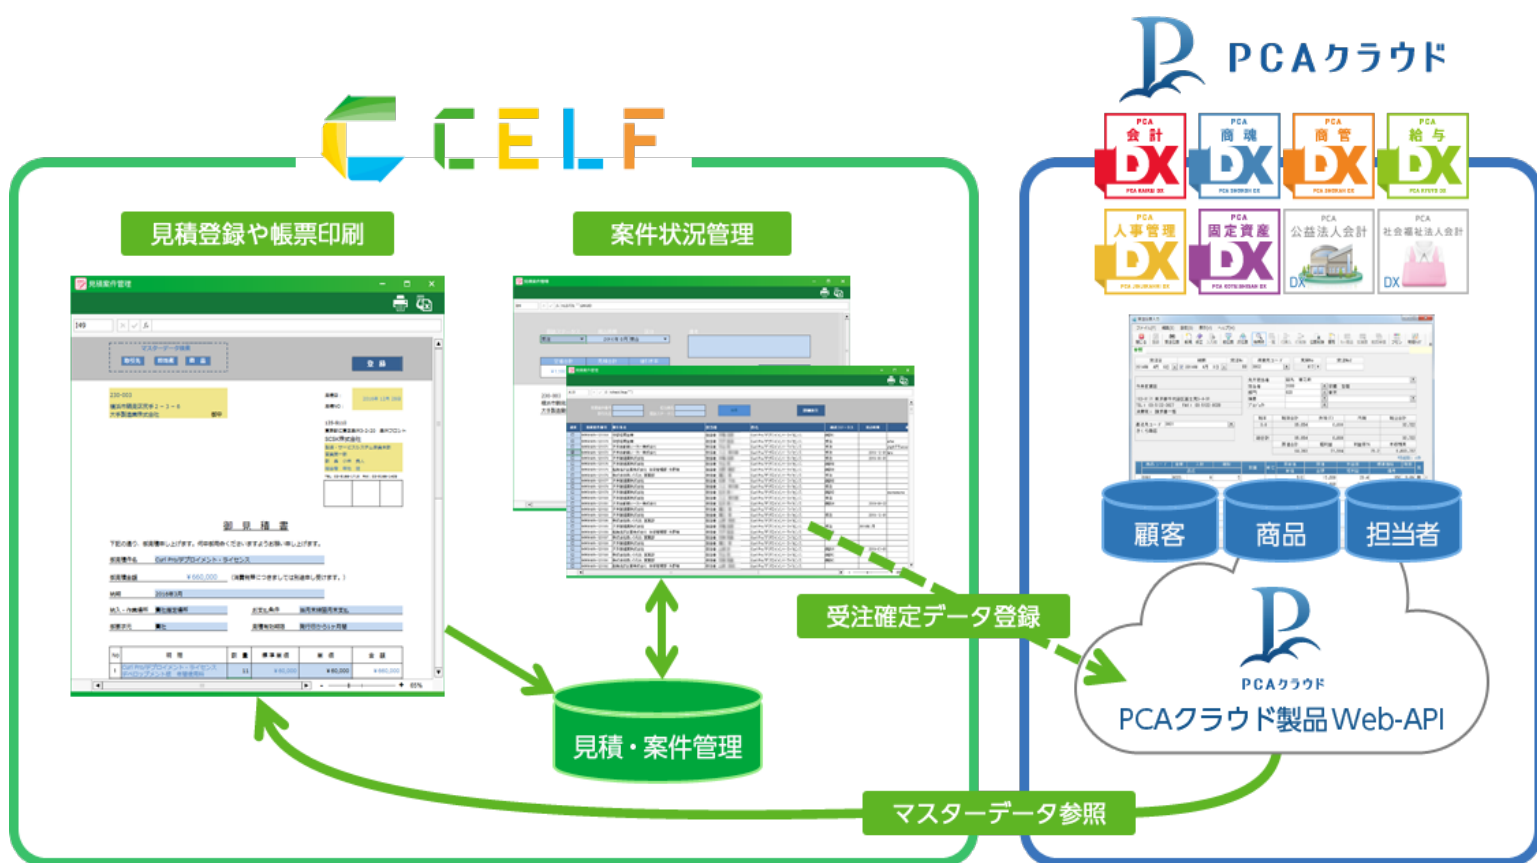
PCAクラウド

CELF

PCA 会計 DX
PCA 商魂 DX
PCA 商管 DX
PCA 給与 DX
PCA 人事管理 DX
PCA 固定資産 DX
PCA 公益法人会計 DX
PCA 社会福祉法人会計 DX

見積登録や帳票印刷

案件状況管理

見積案件管理

御見積書

顧客
商品
担当者

受注確定データ登録

PCAクラウド
PCAクラウド製品Web-API

見積・案件管理

マスターデータ参照